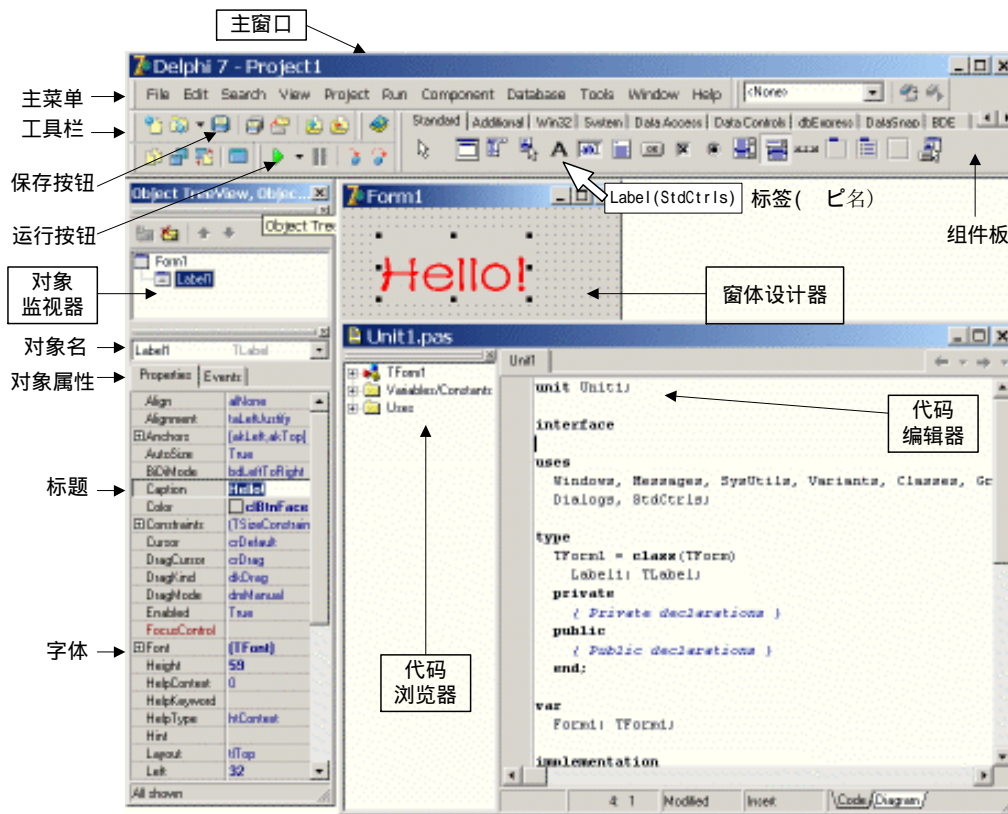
主窗口

Delphi 7 - Project1

主菜单
File Edit Search View Project Run Component Database Tools Window Help <None>

工具栏
Standard Additional Win32 System Data Access Data Controls dbExpress DataSnap BDE

保存按钮

运行按钮

Object TreeView, Objec...
Object Tree

Form1
Label1

对象监视器

Form1
Hello!

Label(StdCtrls) 标签( ピ名)

组件板

窗体设计器

对象名
Label1 TLabel

对象属性
Properties Events

| | |
|---|---|
| Align | alNone |
| Alignment | taLeftJustify |
| ⊞Anchors | [akLeft,akTop] |
| AutoSize | True |
| BiDiMode | bdLeftToRight |
| Caption | Hello! |
| Color | clBtnFace |
| ⊞Constraints | (TSizeConstrain |
| Cursor | crDefault |
| DragCursor | crDrag |
| DragKind | dkDrag |
| DragMode | dmManual |
| Enabled | True |
| FocusControl | |
| ⊞Font | (TFont) |
| Height | 59 |
| HelpContext | 0 |
| HelpKeyword | |
| HelpType | htContext |
| Hint | |
| Layout | tlTop |
| Left | 32 |

All shown

标题

字体

Unit1.pas

TForm1
Variables/Constants
Uses

Unit1

unit Unit1;

interface

uses
Windows, Messages, SysUtils, Variants, Classes, Gr
Dialogs, StdCtrls;

type
TForm1 = class(TForm)
Label1: TLabel;
private
{ Private declarations }
public
{ Public declarations }
end;

var
Form1: TForm1;

implementation

代码编辑器

代码浏览器

4: 1 Modified Insert Code Diagram